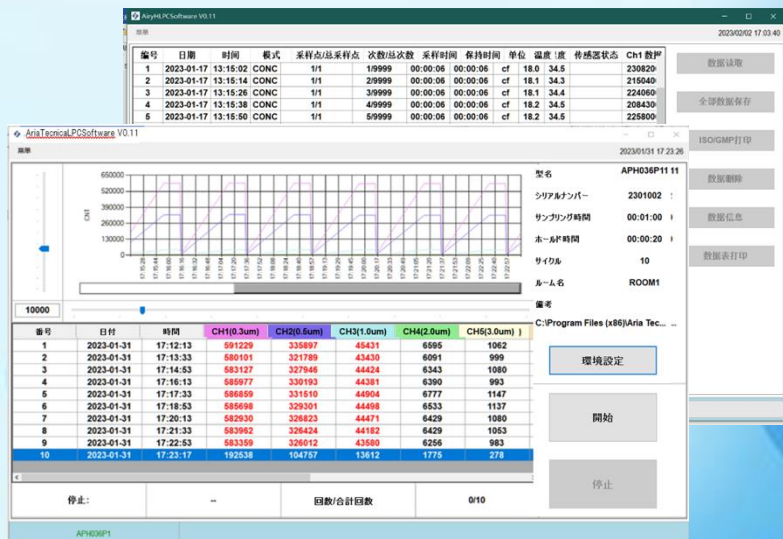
AiryHLPCSoftware V0.11

菜单

2023/02/02 17:03:40

| 编号 | 日期 | 时间 | 模式 | 采样点/总采样点 | 次数/总次数 | 采样时间 | 保持时间 | 单位 | 温度 | 湿度 | 传感器状态 | Ch1 数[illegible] |
|---|---|---|---|---|---|---|---|---|---|---|---|---|
| 1 | 2023-01-17 | 13:15:02 | CONC | 1/1 | 1/9999 | 00:00:06 | 00:00:06 | cf | 18.0 | 34.5 | | 230820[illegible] |
| 2 | 2023-01-17 | 13:15:14 | CONC | 1/1 | 2/9999 | 00:00:06 | 00:00:06 | cf | 18.1 | 34.3 | | 215040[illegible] |
| 3 | 2023-01-17 | 13:15:26 | CONC | 1/1 | 3/9999 | 00:00:06 | 00:00:06 | cf | 18.1 | 34.4 | | 224060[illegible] |
| 4 | 2023-01-17 | 13:15:38 | CONC | 1/1 | 4/9999 | 00:00:06 | 00:00:06 | cf | 18.2 | 34.5 | | 208430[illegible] |
| 5 | 2023-01-17 | 13:15:50 | CONC | 1/1 | 5/9999 | 00:00:06 | 00:00:06 | cf | 18.2 | 34.5 | | 225800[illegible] |

数据读取
全部数据保存
ISO/GMP打印
数据删除
数据信息
数据表打印

AriaTecnicaLPCSoftware V0.11

菜单

2023/01/31 17:23:26

650000
520000
390000
260000
130000
0
CNT

10000

型名 APH036P11 11
シリアルナンバー 2301002
サンプリング時間 00:01:00
ホールド時間 00:00:20
サイクル 10
ルーム名 ROOM1
備考
C:\Program Files (x86)\Aria Tec...

| 番号 | 日付 | 時間 | CH1(0.3um) | CH2(0.5um) | CH3(1.0um) | CH4(2.0um) | CH5(3.0um) |
|---|---|---|---|---|---|---|---|
| 1 | 2023-01-31 | 17:12:13 | 591229 | 335897 | 45431 | 6595 | 1062 |
| 2 | 2023-01-31 | 17:13:33 | 580101 | 321789 | 43430 | 6091 | 999 |
| 3 | 2023-01-31 | 17:14:53 | 583127 | 327946 | 44424 | 6343 | 1080 |
| 4 | 2023-01-31 | 17:16:13 | 585977 | 330193 | 44381 | 6390 | 993 |
| 5 | 2023-01-31 | 17:17:33 | 586859 | 331510 | 44904 | 6777 | 1147 |
| 6 | 2023-01-31 | 17:18:53 | 585698 | 329301 | 44498 | 6533 | 1137 |
| 7 | 2023-01-31 | 17:20:13 | 582930 | 326823 | 44471 | 6429 | 1080 |
| 8 | 2023-01-31 | 17:21:33 | 583962 | 326424 | 44182 | 6429 | 1053 |
| 9 | 2023-01-31 | 17:22:53 | 583359 | 326012 | 43580 | 6256 | 983 |
| 10 | 2023-01-31 | 17:23:17 | 192538 | 104757 | 13612 | 1775 | 278 |

環境設定
開始
停止

停止: -- 回数/合計回数 0/10

APH036P1